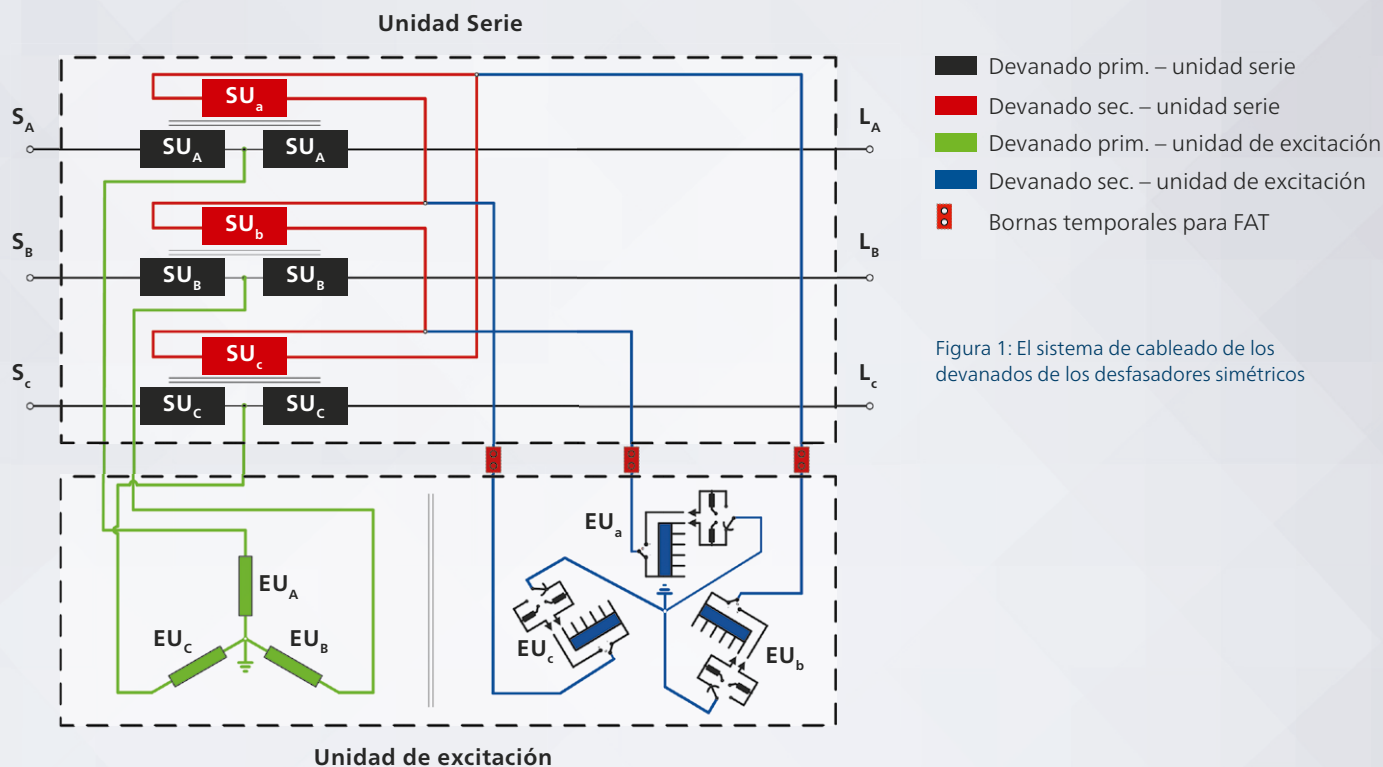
Unidad Serie

$S_A$
$SU_a$
$SU_A$ $SU_A$
$L_A$

$S_B$
$SU_b$
$SU_B$ $SU_B$
$L_B$

$S_c$
$SU_c$
$SU_C$ $SU_C$
$L_c$

$EU_A$
$EU_C$ $EU_B$

$EU_a$
$EU_c$
$EU_b$

Unidad de excitación

Devanado prim. – unidad serie
Devanado sec. – unidad serie
Devanado prim. – unidad de excitación
Devanado sec. – unidad de excitación
Bornas temporales para FAT

Figura 1: El sistema de cableado de los devanados de los desfasadores simétricos